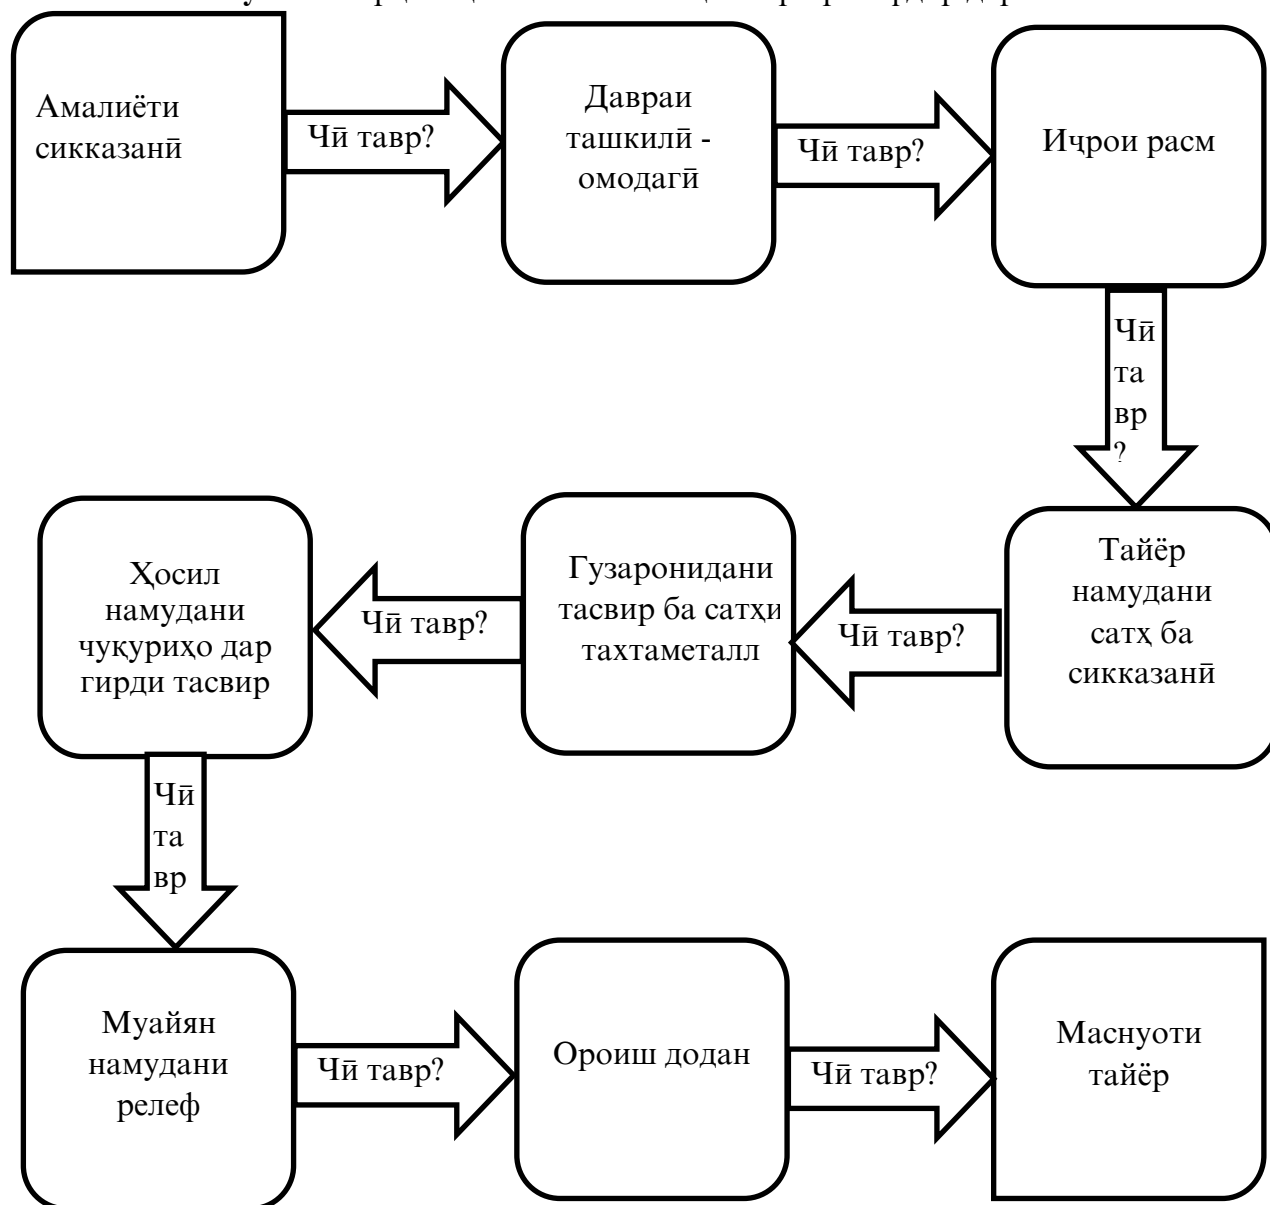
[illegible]

Амалиёти сикказанӣ

Чӣ тавр?

Давраи ташкилӣ - омодагӣ

Чӣ тавр?

Ичрои расм

Чӣ тавр?

Тайёр намудани сатҳ ба сикказанӣ

Чӣ тавр?

Гузаронидани тасвир ба сатҳи тахтаметалл

Чӣ тавр?

Ҳосил намудани чуқуриҳо дар гирди тасвир

Чӣ тавр

Муайян намудани релеф

Чӣ тавр?

Ороиш додан

Чӣ тавр?

Маснуоти тайёр